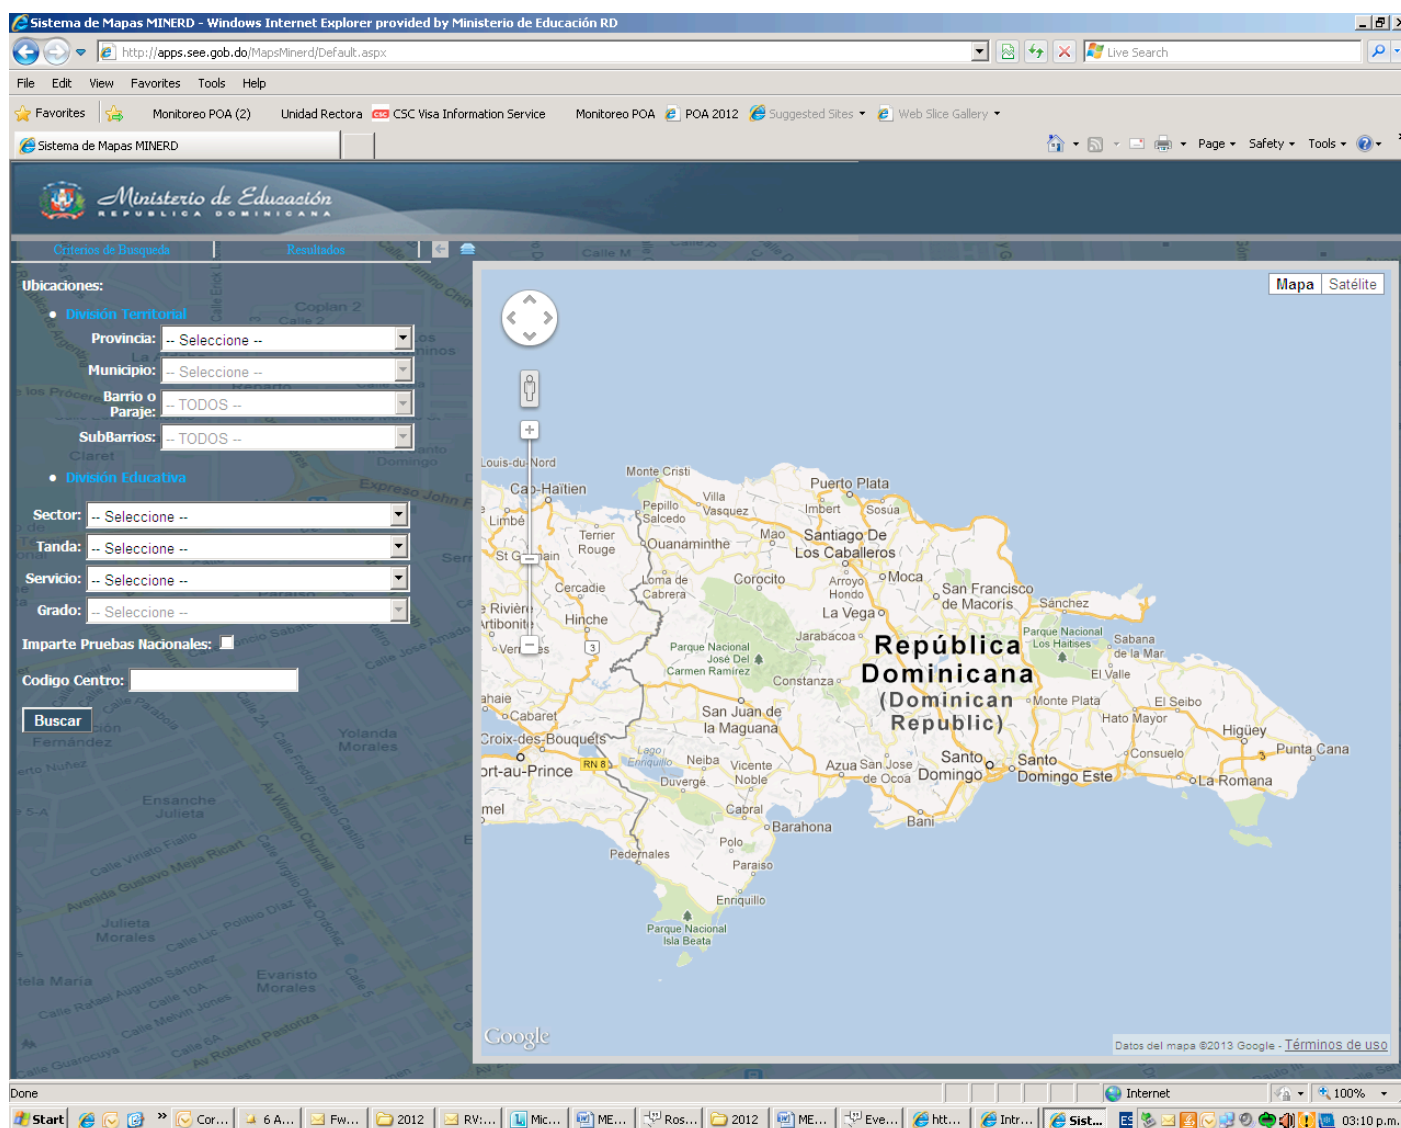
Sistema de Mapas MINERD - Windows Internet Explorer provided by Ministerio de Educación RD

http://apps.see.gob.do/MapsMinerd/Default.aspx

Live Search

File Edit View Favorites Tools Help

Favorites Monitoreo POA (2) Unidad Rectora CSC Visa Information Service Monitoreo POA POA 2012 Suggested Sites Web Slice Gallery

Sistema de Mapas MINERD

Page Safety Tools

Ministerio de Educación
REPUBLICA DOMINICANA

Criterios de Busqueda | Resultados

Ubicaciones:

División Territorial

Provincia: -- Seleccione --

Municipio: -- Seleccione --

Barrio o Paraje: -- TODOS --

SubBarrios: -- TODOS --

División Educativa

Sector: -- Seleccione --

Tanda: -- Seleccione --

Servicio: -- Seleccione --

Grado: -- Seleccione --

Imparte Pruebas Nacionales:

Codigo Centro:

Buscar

Mapa Satélite

Puerto Plata, Monte Cristi, Cap-Haïtien, Limbé, Villa Vasquez, Pepillo Salcedo, Imbert, Sosúa, Terrier Rouge, Ouanaminthe, Mao, Santiago De Los Caballeros, Loma de Cabrera, Cercadie, Corocito, Arroyo Hondo, Moca, San Francisco de Macoris, Sánchez, La Vega, Hinche, Jarabacoa, Parque Nacional José Del Carmen Ramirez, Parque Nacional Los Haitises, Sabana de la Mar, República Dominicana (Dominican Republic), Constanza, El Valle, Monte Plata, El Seibo, Hato Mayor, Higüey, San Juan de la Maguana, Cabaret, Croix-des-Bouquets, Port-au-Prince, Lago Enriquillo, Neiba, Vicente Noble, Duvergé, Azua, San Jose de Ocoa, Santo Domingo, Santo Domingo Este, Consuelo, Punta Cana, La Romana, Cabral, Barahona, Baní, Polo, Paraiso, Pedernales, Enriquillo, Parque Nacional Isla Beata, RN 8

Google

Datos del mapa ©2013 Google - Términos de uso

Done

Internet

100%

Start Cor... 6 A... Fw... 2012 RV:... Mic... ME... Ros... 2012 ME... Eve... htt... Intr... Sist... ES 03:10 p.m.